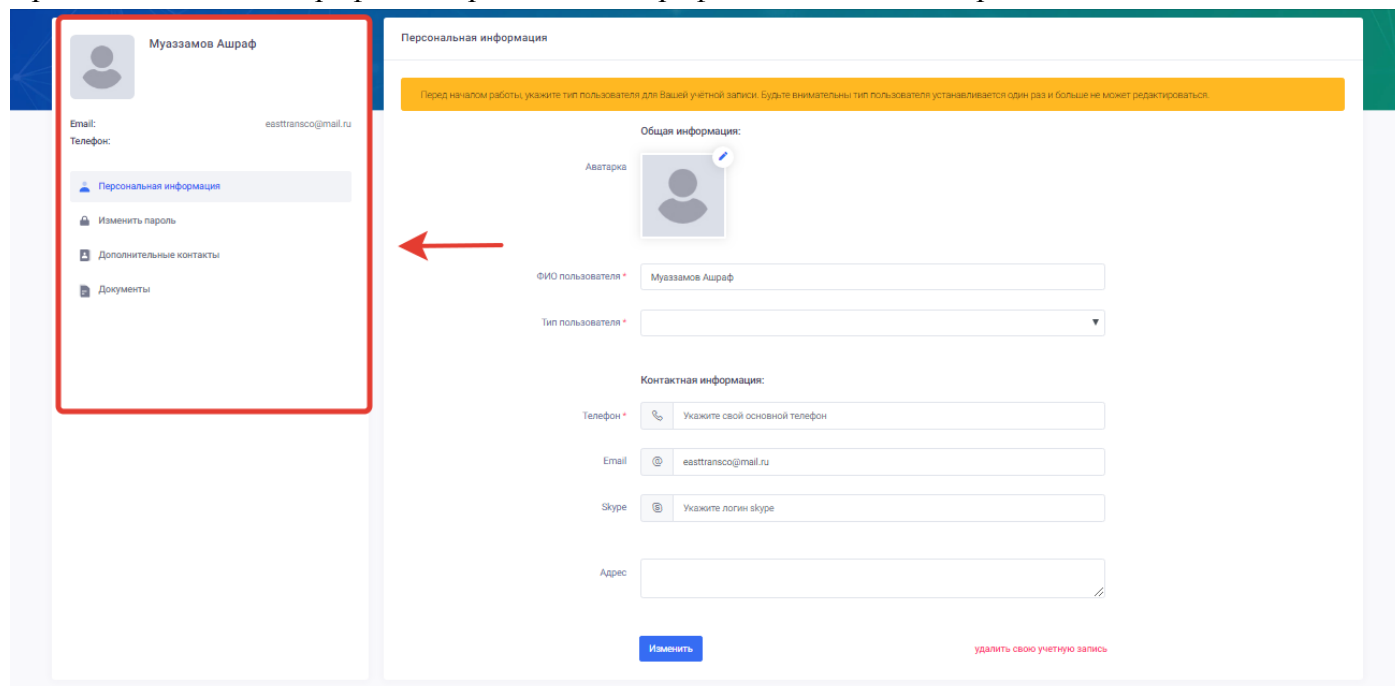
Муаззамов Ашраф

Email: easttransco@mail.ru
Телефон:

Персональная информация
Изменить пароль
Дополнительные контакты
Документы

Персональная информация

Перед началом работы, укажите тип пользователя для Вашей учётной записи. Будьте внимательны тип пользователя устанавливается один раз и больше не может редактироваться.

Общая информация:

Аватарка

ФИО пользователя * Муаззамов Ашраф

Тип пользователя *

Контактная информация:

Телефон * Укажите свой основной телефон

Email easttransco@mail.ru

Skype Укажите логин skype

Адрес

Изменить

удалить свою учетную запись